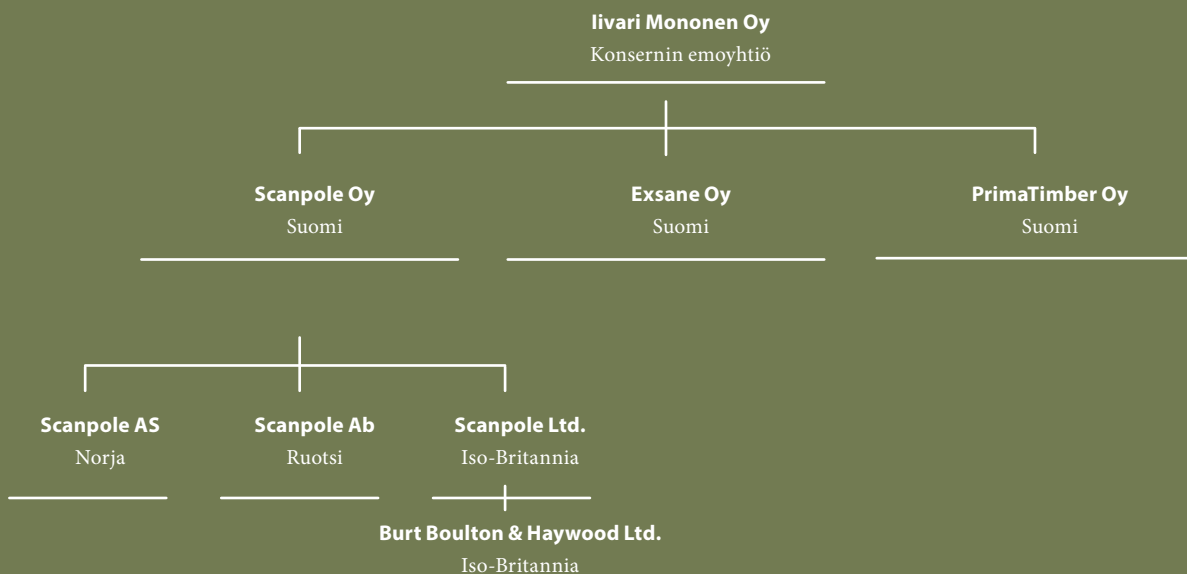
Iivari Mononen Oy
Konsernin emoyhtiö

Scanpole Oy
Suomi

Exsane Oy
Suomi

PrimaTimber Oy
Suomi

Scanpole AS
Norja

Scanpole Ab
Ruotsi

Scanpole Ltd.
Iso-Britannia

Burt Boulton & Haywood Ltd.
Iso-Britannia